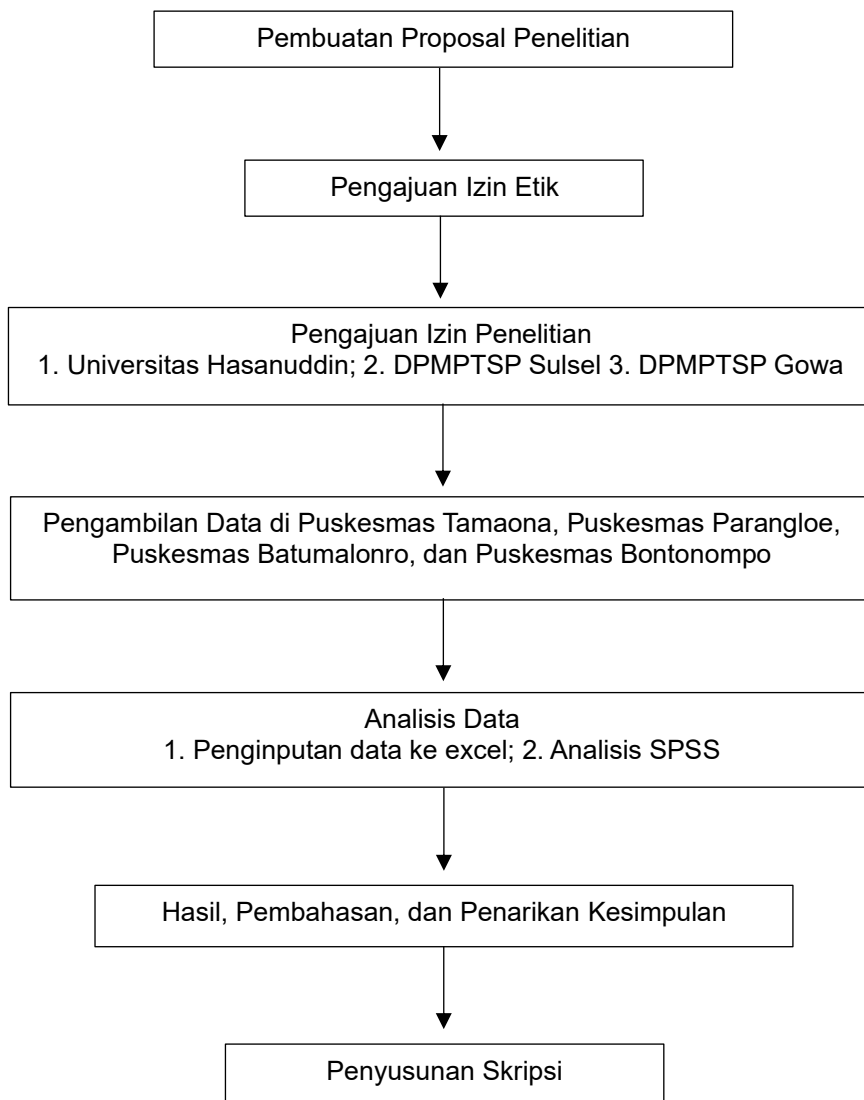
Pembuatan Proposal Penelitian

Pengajuan Izin Etik

Pengajuan Izin Penelitian
1. Universitas Hasanuddin; 2. DPMPTSP Sulsel 3. DPMPTSP Gowa

Pengambilan Data di Puskesmas Tamaona, Puskesmas Parangloe, Puskesmas Batumalonro, dan Puskesmas Bontonompo

Analisis Data
1. Penginputan data ke excel; 2. Analisis SPSS

Hasil, Pembahasan, dan Penarikan Kesimpulan

Penyusunan Skripsi